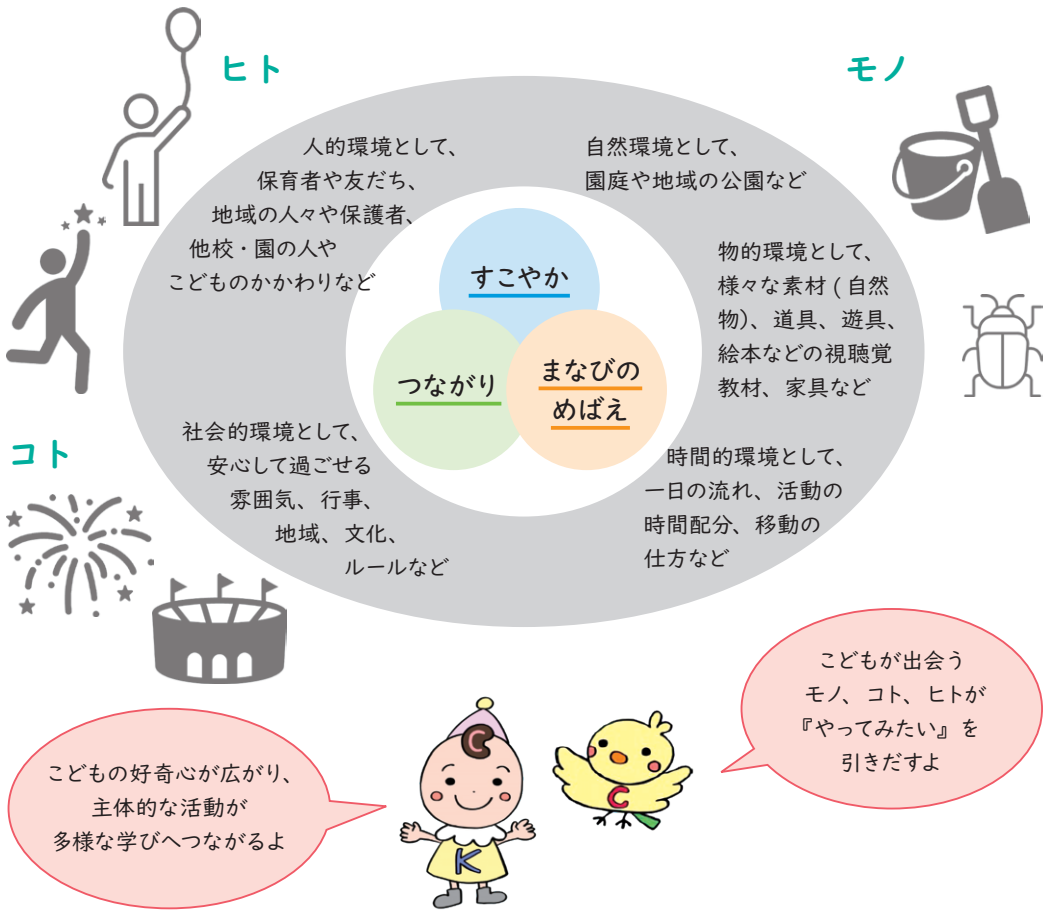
ヒト

モノ

人的環境として、
保育者や友だち、
地域の人々や保護者、
他校・園の人や
こどものかかわりなど

自然環境として、
園庭や地域の公園など

すこやか

つながり

まなびの
めばえ

物的環境として、
様々な素材 ( 自然物)、道具、遊具、絵本などの視聴覚教材、家具など

コト

社会的環境として、
安心して過ごせる
雰囲気、行事、
地域、文化、
ルールなど

時間的環境として、
一日の流れ、活動の
時間配分、移動の
仕方など

こどもが出会う
モノ、コト、ヒトが
『やってみたい』を
引きだすよ

こどもの好奇心が広がり、
主体的な活動が
多様な学びへつながるよ

C

K

C